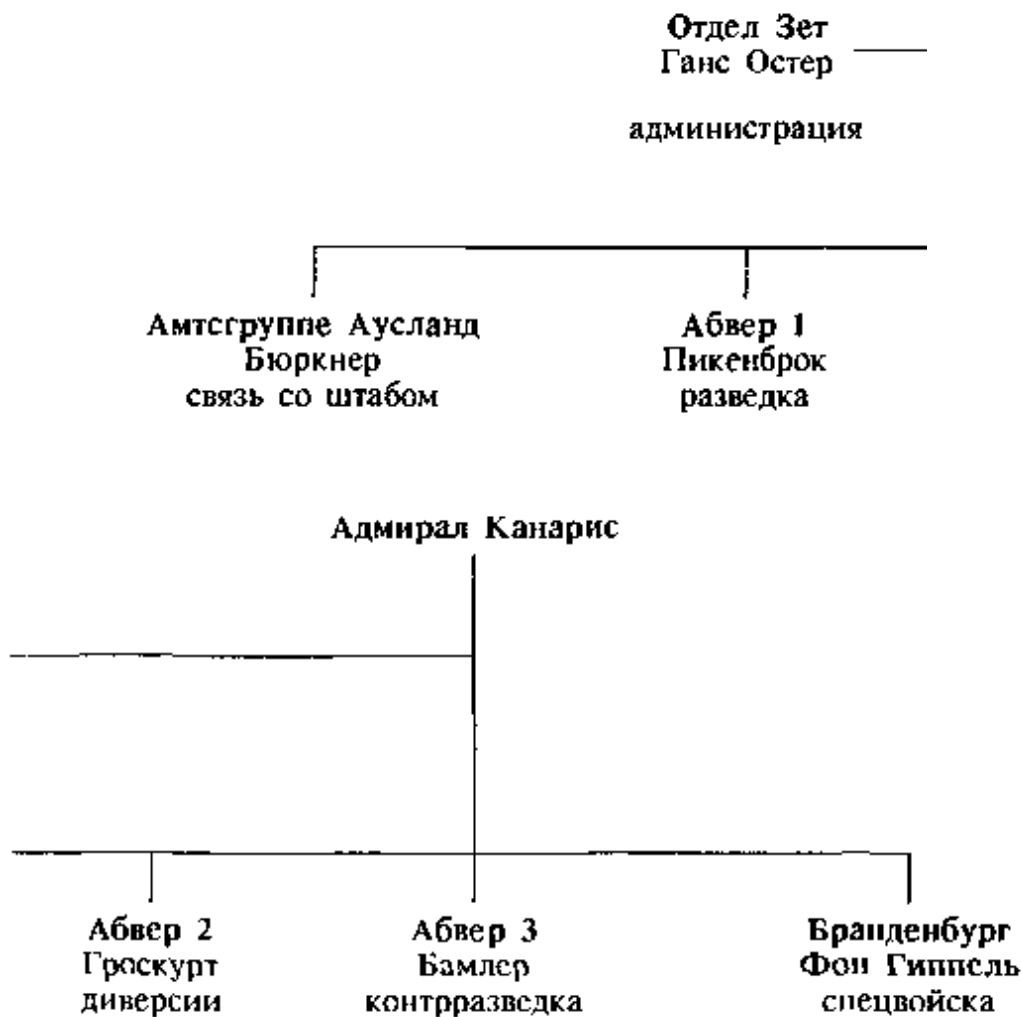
Отдел Зет
Ганс Остер

администрация

Амтсгруппе Аусланд
Бюркнер
связь со штабом

Абвер 1
Пикенброк
разведка

Адмирал Канарис

Абвер 2
Гроскурт
диверсии

Абвер 3
Бамлер
контрразведка

Бранденбург
Фон Гиппель
спецвойска